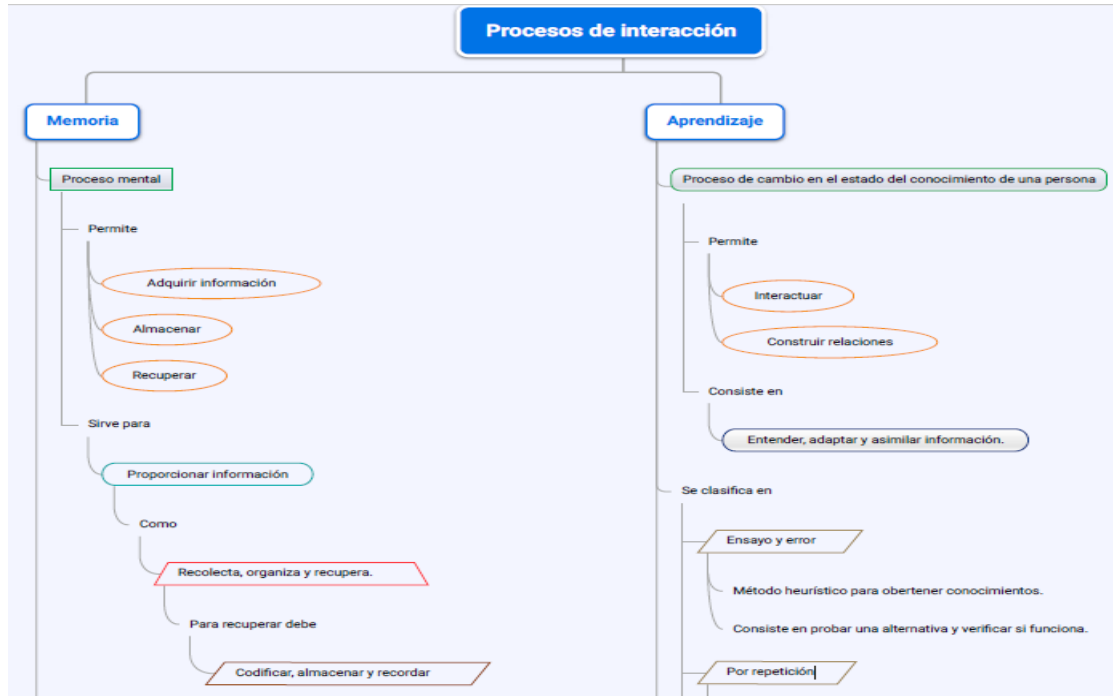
Procesos de interacción

Memoria

Proceso mental

Permite

Adquirir información

Almacenar

Recuperar

Sirve para

Proporcionar información

Como

Recolecta, organiza y recupera.

Para recuperar debe

Codificar, almacenar y recordar

Aprendizaje

Proceso de cambio en el estado del conocimiento de una persona

Permite

Interactuar

Construir relaciones

Consiste en

Entender, adaptar y asimilar información.

Se clasifica en

Ensayo y error

Método heurístico para obertener conocimientos.

Consiste en probar una alternativa y verificar si funciona.

Por repetición